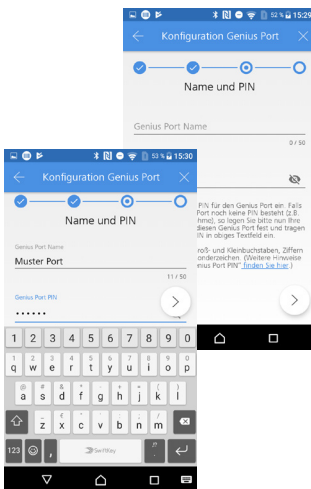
52 % 15:29

Konfiguration Genius Port

Name und PIN

Genius Port Name

0 / 50

PIN für den Genius Port ein. Falls Port noch keine PIN besteht (z.B. hme), so legen Sie bitte nun Ihre diesen Genius Port fest und tragen IN in obiges Textfeld ein.

roß- und Kleinbuchstaben, Ziffern onderzeichen. (Weitere Hinweise enius Port PIN" finden Sie hier.)

53 % 15:30

Konfiguration Genius Port

Name und PIN

Genius Port Name

Muster Port

11 / 50

Genius Port PIN

••••••

| 1 | 2 | 3 | 4 | 5 | 6 | 7 | 8 | 9 | 0 |
|---|---|---|---|---|---|---|---|---|---|
| q | w | e | r | t | z | u | i | o | p |
| a | s | d | f | g | h | j | k | l | |
| z | x | c | v | b | n | m | | | |

@ # & * - + = ( ) € _ " ' : ; / ! ?

123 , SwiftKey . ,